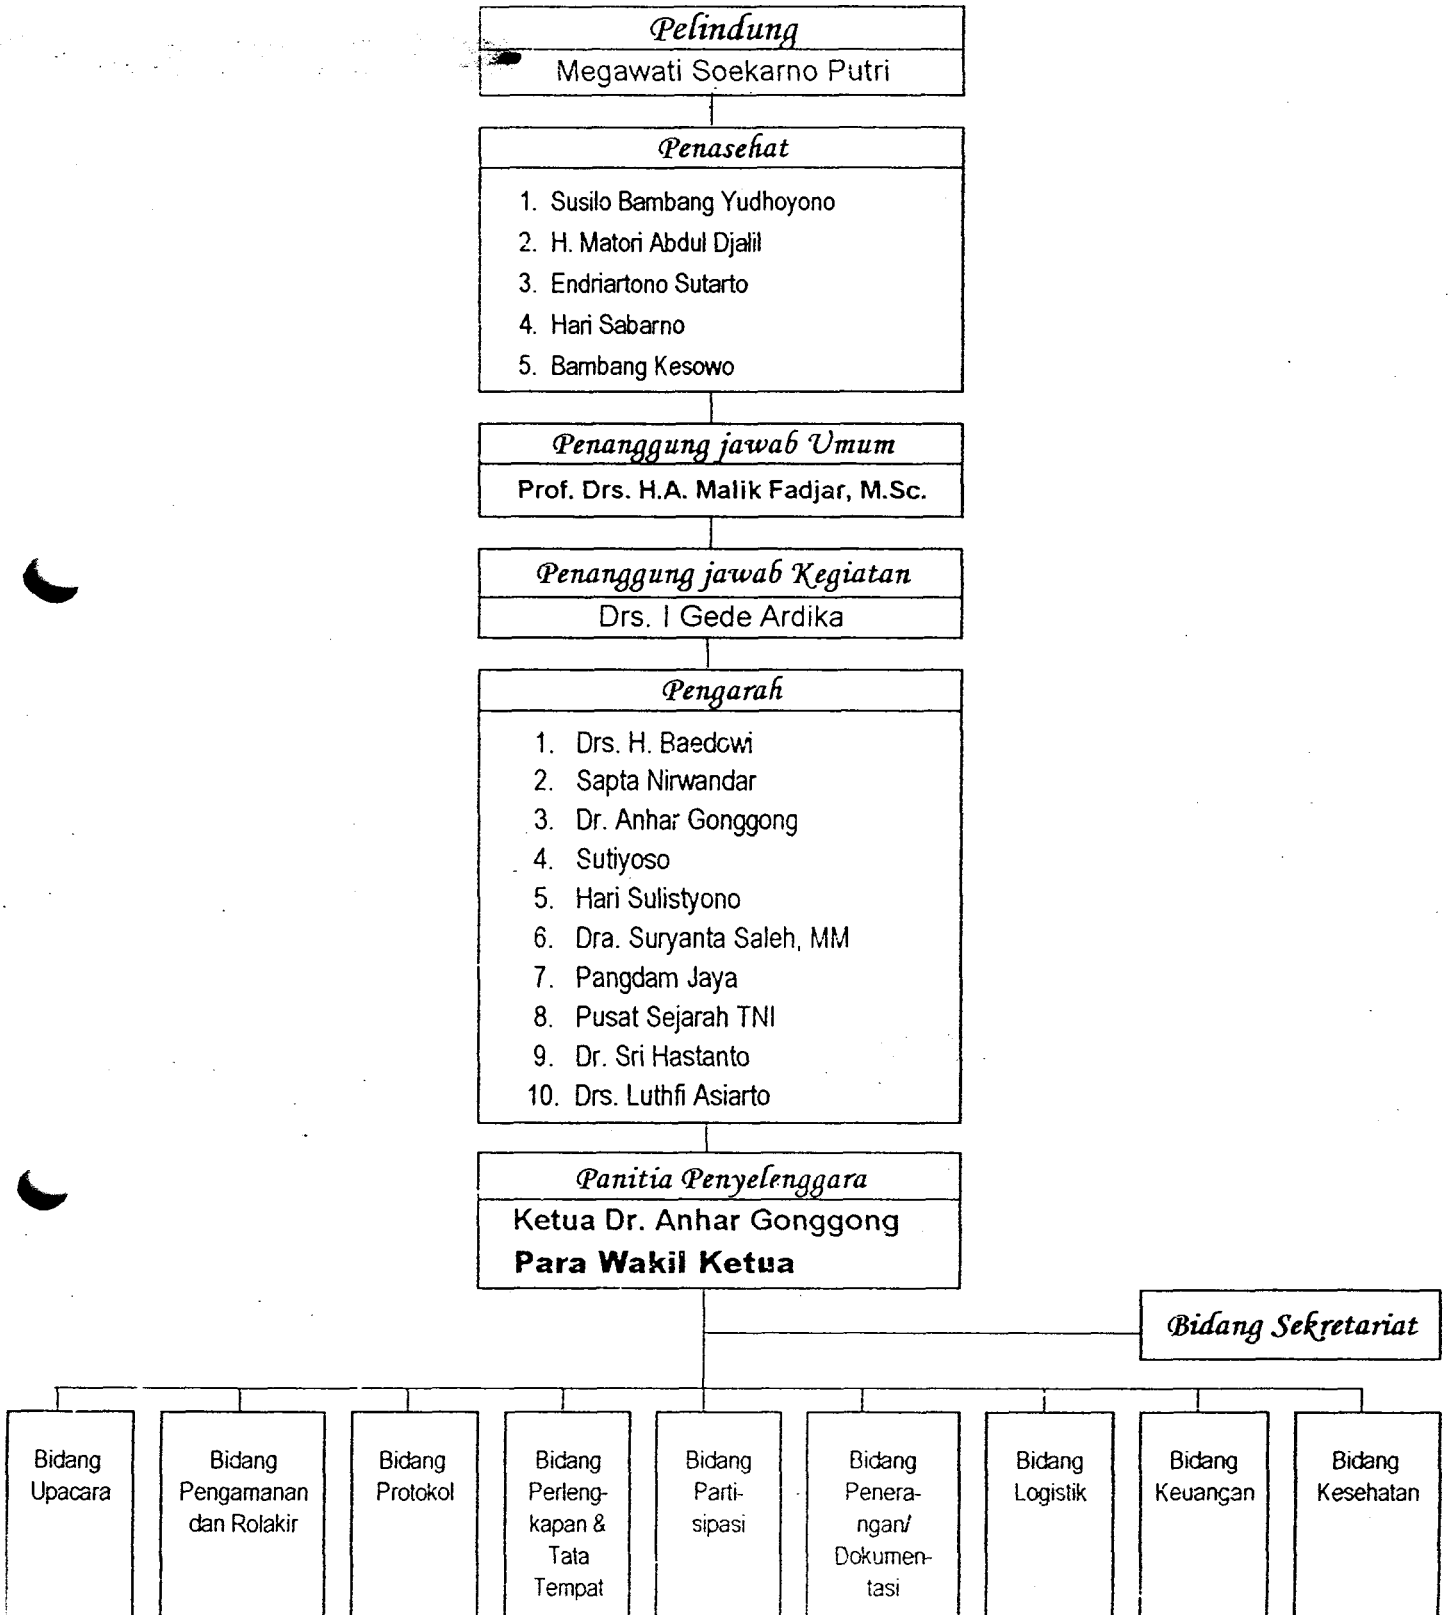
Pelindung
Megawati Soekarno Putri

Penasehat
1. Susilo Bambang Yudhoyono
2. H. Matori Abdul Djalil
3. Endriartono Sutarto
4. Hari Sabarno
5. Bambang Kesowo

Penanggung jawab Umum
Prof. Drs. H.A. Malik Fadjar, M.Sc.

Penanggung jawab Kegiatan
Drs. I Gede Ardika

Pengarah
1. Drs. H. Baedowi
2. Sapta Nirwandar
3. Dr. Anhar Gonggong
4. Sutiyoso
5. Hari Sulistyono
6. Dra. Suryanta Saleh, MM
7. Pangdam Jaya
8. Pusat Sejarah TNI
9. Dr. Sri Hastanto
10. Drs. Luthfi Asiarto

Panitia Penyelenggara
Ketua Dr. Anhar Gonggong
Para Wakil Ketua

Bidang Sekretariat

Bidang Upacara

Bidang Pengamanan dan Rolakir

Bidang Protokol

Bidang Perlengkapan & Tata Tempat

Bidang Partisipasi

Bidang Penerangan/ Dokumentasi

Bidang Logistik

Bidang Keuangan

Bidang Kesehatan